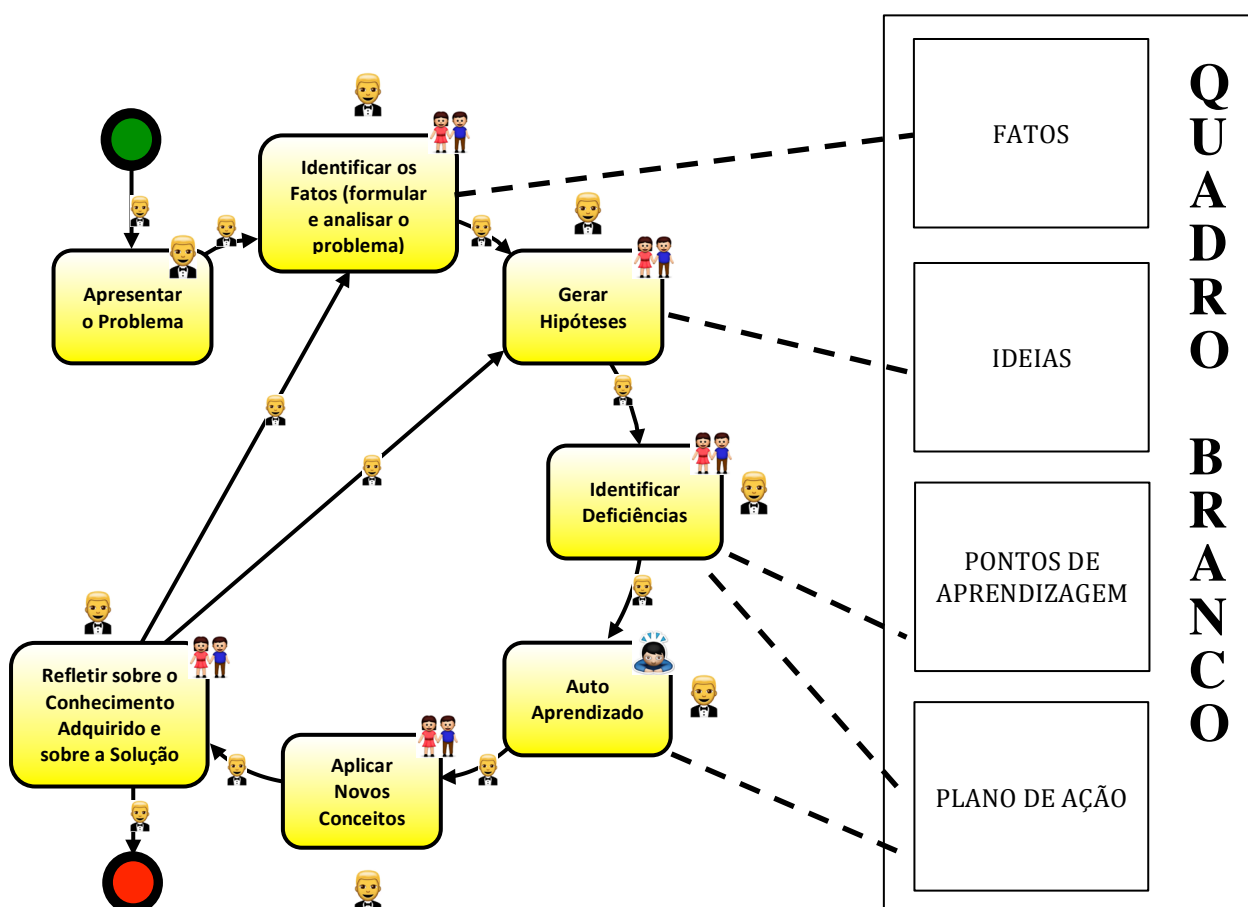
Apresentar o Problema

Identificar os Fatos (formular e analisar o problema)

Gerar Hipóteses

Identificar Deficiências

Auto Aprendizado

Aplicar Novos Conceitos

Refletir sobre o Conhecimento Adquirido e sobre a Solução

QUADRO BRANCO

FATOS

IDEIAS

PONTOS DE APRENDIZAGEM

PLANO DE AÇÃO